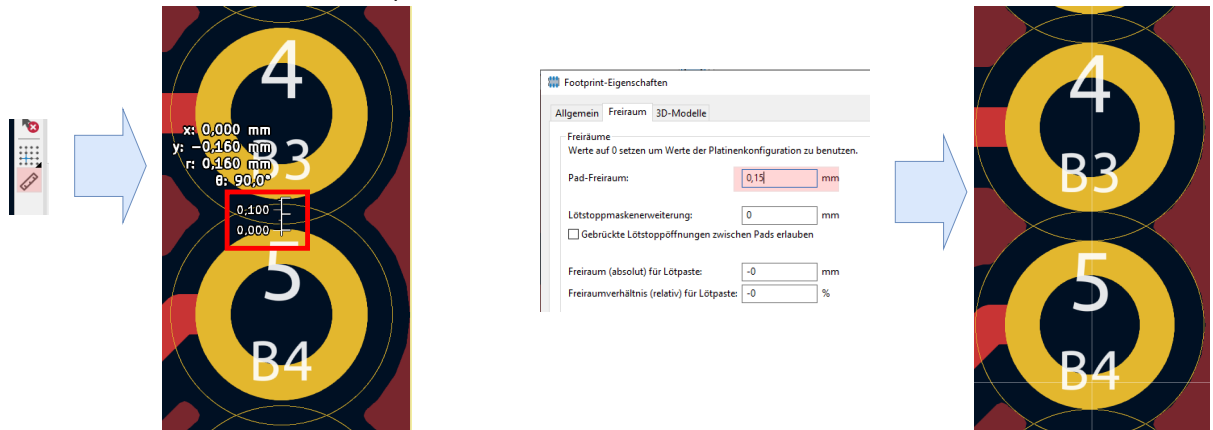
4
x: 0,000 mm
y: −0,160 mm
r: 0,160 mm
θ: 90,0°
B3
0,100
0,000
5
B4

Footprint-Eigenschaften
Allgemein Freiraum 3D-Modelle
Freiräume
Werte auf 0 setzen um Werte der Platinenkonfiguration zu benutzen.
Pad-Freiraum: 0,15 mm
Lötstoppmaskenerweiterung: 0 mm
Gebrückte Lötstoppöffnungen zwischen Pads erlauben
Freiraum (absolut) für Lötpaste: -0 mm
Freiraumverhältnis (relativ) für Lötpaste: -0 %

4
B3
5
B4